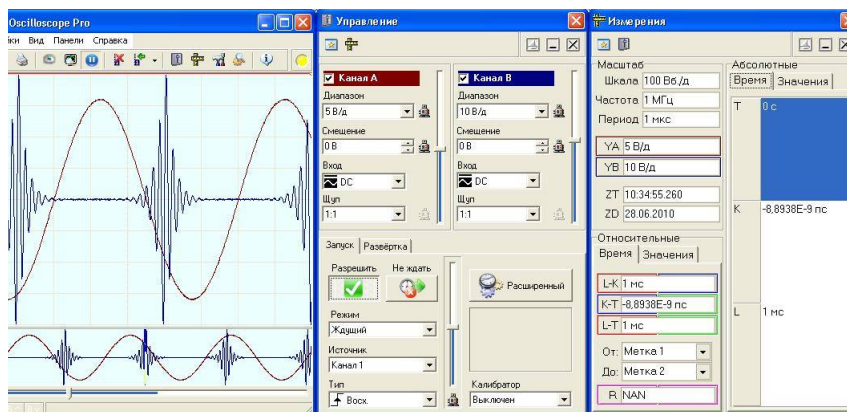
Oscilloscope Pro
іки Вид Панели Справка

Управление

Канал A
Диапазон
5 В/д
Смещение
0 В
Вход
DC
Щуп
1:1

Канал B
Диапазон
10 В/д
Смещение
0 В
Вход
DC
Щуп
1:1

Запуск Развёртка
Разрешить Не ждать
Расширенный
Режим
Ждущий
Источник
Канал 1
Тип
Восх.
Калибратор
Выключен

Измерения

Масштаб
Шкала 100 Вб/д
Частота 1 МГц
Период 1 мкс
YA 5 В/д
YB 10 В/д
ZT 10:34:55.260
ZD 28.06.2010

Абсолютные
Время Значения
T 0 с
K -8,8938E-9 пс
L 1 мс

Относительные
Время Значения
L-K 1 мс
K-T -8,8938E-9 пс
L-T 1 мс
От: Метка 1
До: Метка 2
R NAN